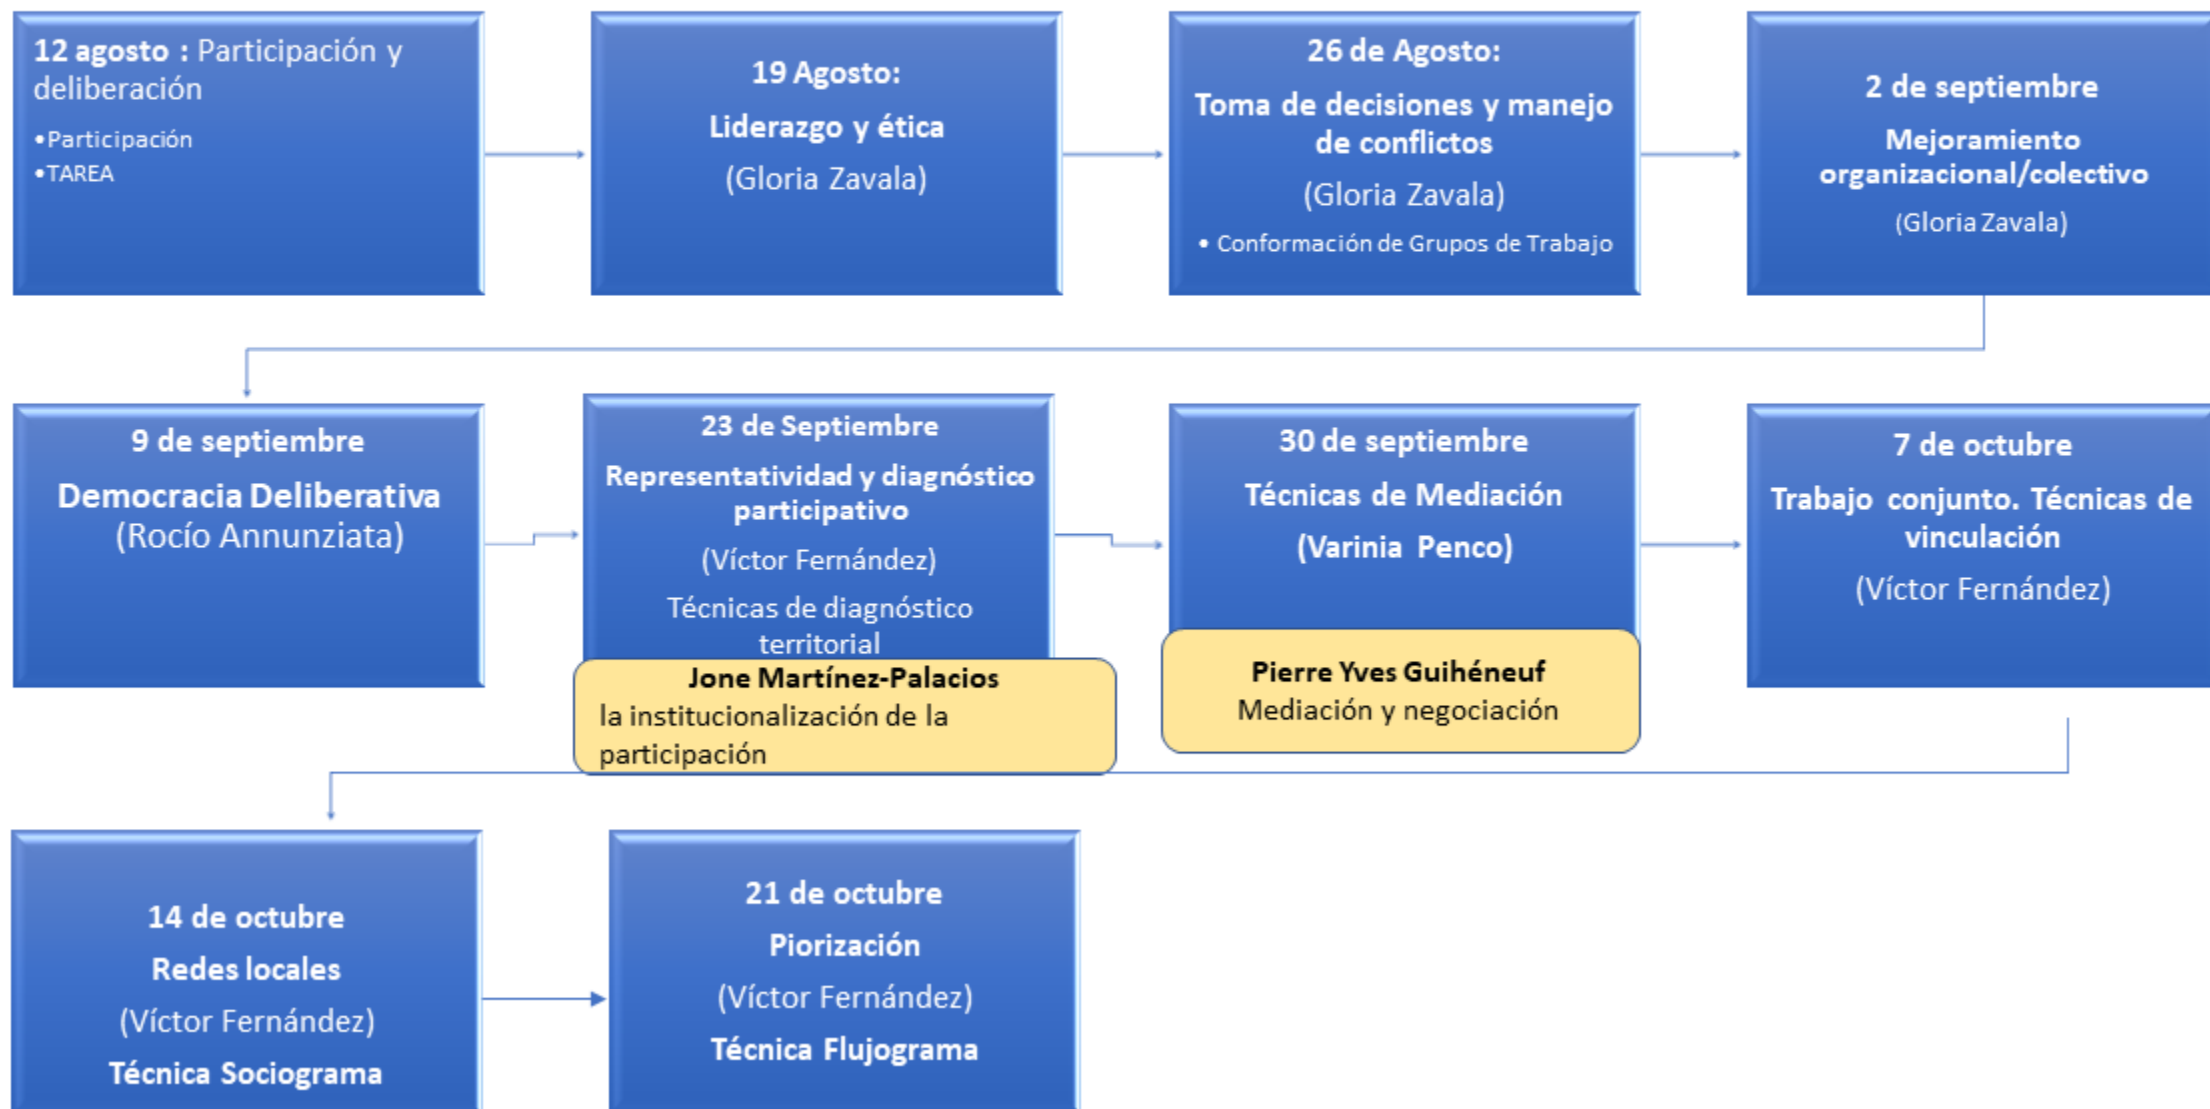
**12 agosto :** Participación y deliberación

- Participación
- TAREA

**19 Agosto:**

**Liderazgo y ética**

(Gloria Zavala)

**26 de Agosto:**

**Toma de decisiones y manejo de conflictos**

(Gloria Zavala)

- Conformación de Grupos de Trabajo

**2 de septiembre**

**Mejoramiento organizacional/colectivo**

(Gloria Zavala)

**9 de septiembre**

**Democracia Deliberativa**
(Rocío Annunziata)

**23 de Septiembre**

**Representatividad y diagnóstico participativo**

(Víctor Fernández)

Técnicas de diagnóstico territorial

**Jone Martínez-Palacios**
la institucionalización de la participación

**30 de septiembre**

**Técnicas de Mediación**

**(Varinia Penco)**

**Pierre Yves Guihéneuf**
Mediación y negociación

**7 de octubre**

**Trabajo conjunto. Técnicas de vinculación**

(Víctor Fernández)

**14 de octubre**

**Redes locales**

(Víctor Fernández)

**Técnica Sociograma**

**21 de octubre**

**Piorización**

(Víctor Fernández)

**Técnica Flujograma**